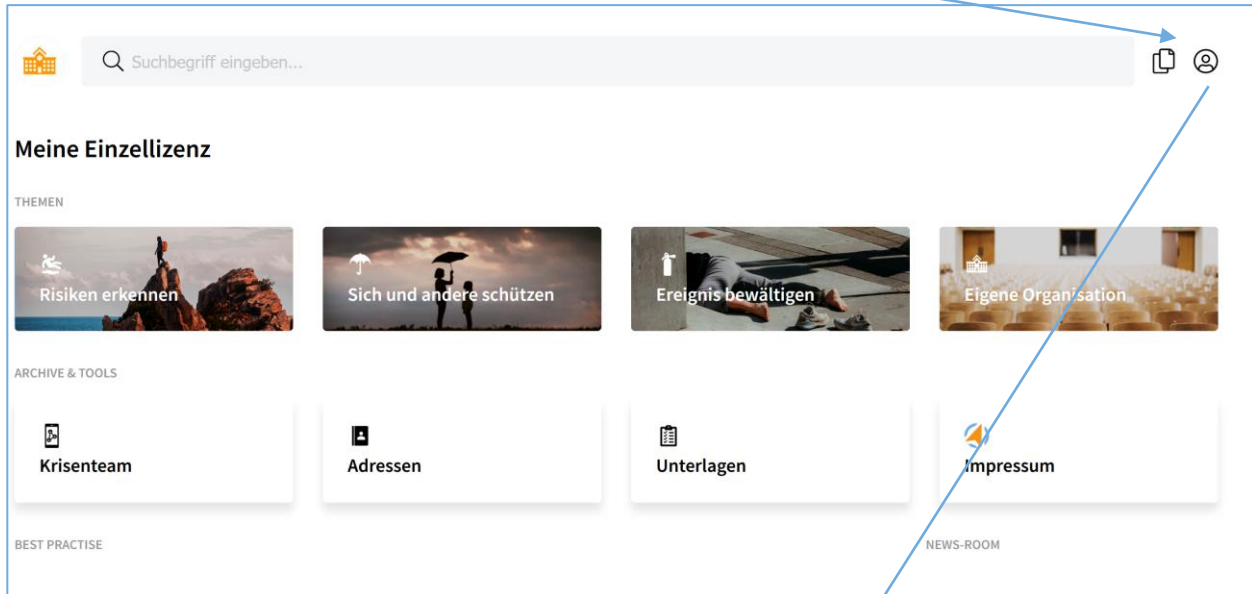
Suchbegriff eingeben...

Meine Einzellizenz

THEMEN

Risiken erkennen

Sich und andere schützen

Ereignis bewältigen

Eigene Organisation

ARCHIVE & TOOLS

Krisenteam

Adressen

Unterlagen

Impressum

BEST PRACTISE

NEWS-ROOM